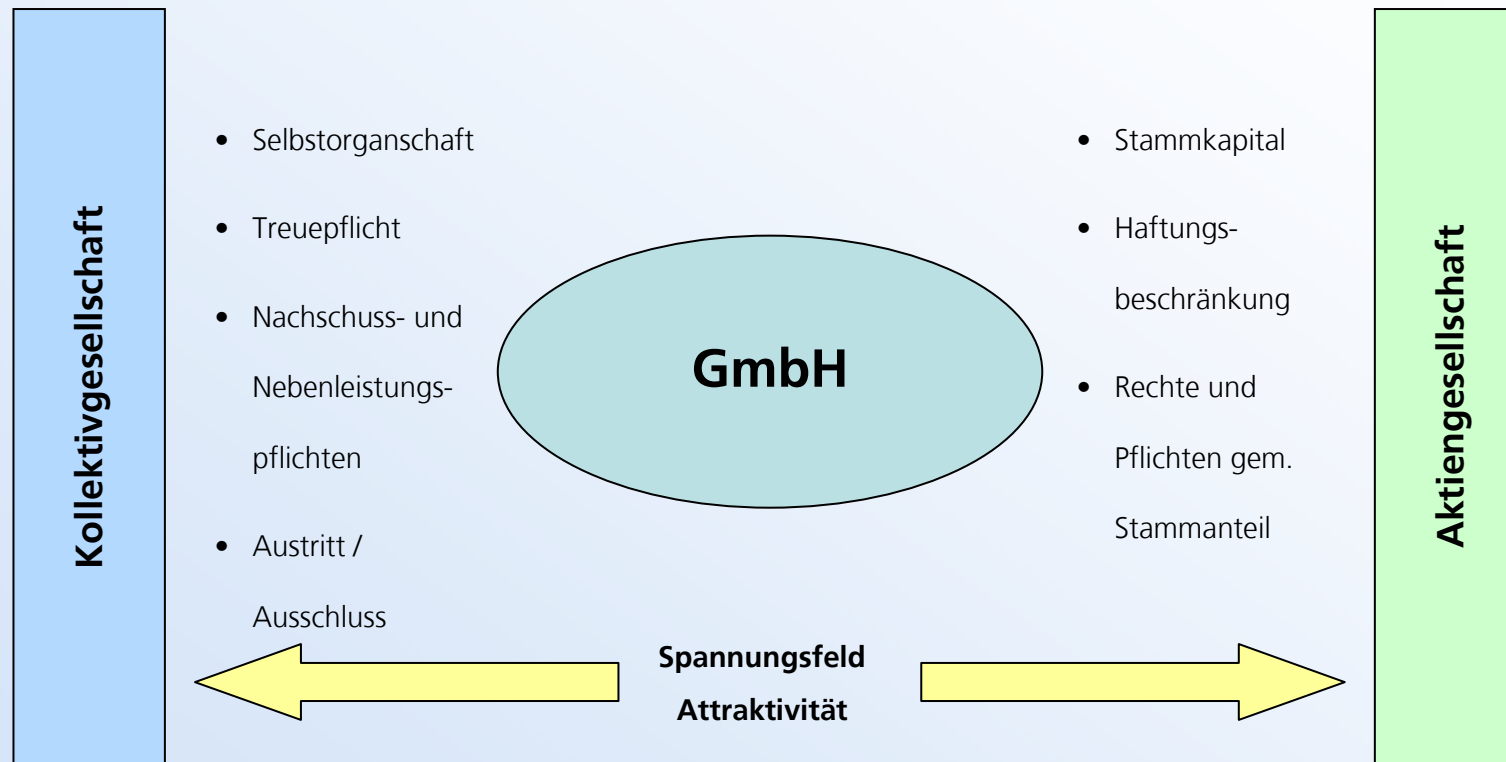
Kollektivgesellschaft

- Selbstorganschaft
- Treuepflicht
- Nachschuss- und Nebenleistungspflichten
- Austritt / Ausschluss

GmbH

- Stammkapital
- Haftungsbeschränkung
- Rechte und Pflichten gem. Stammanteil

Aktiengesellschaft

Spannungsfeld Attraktivität